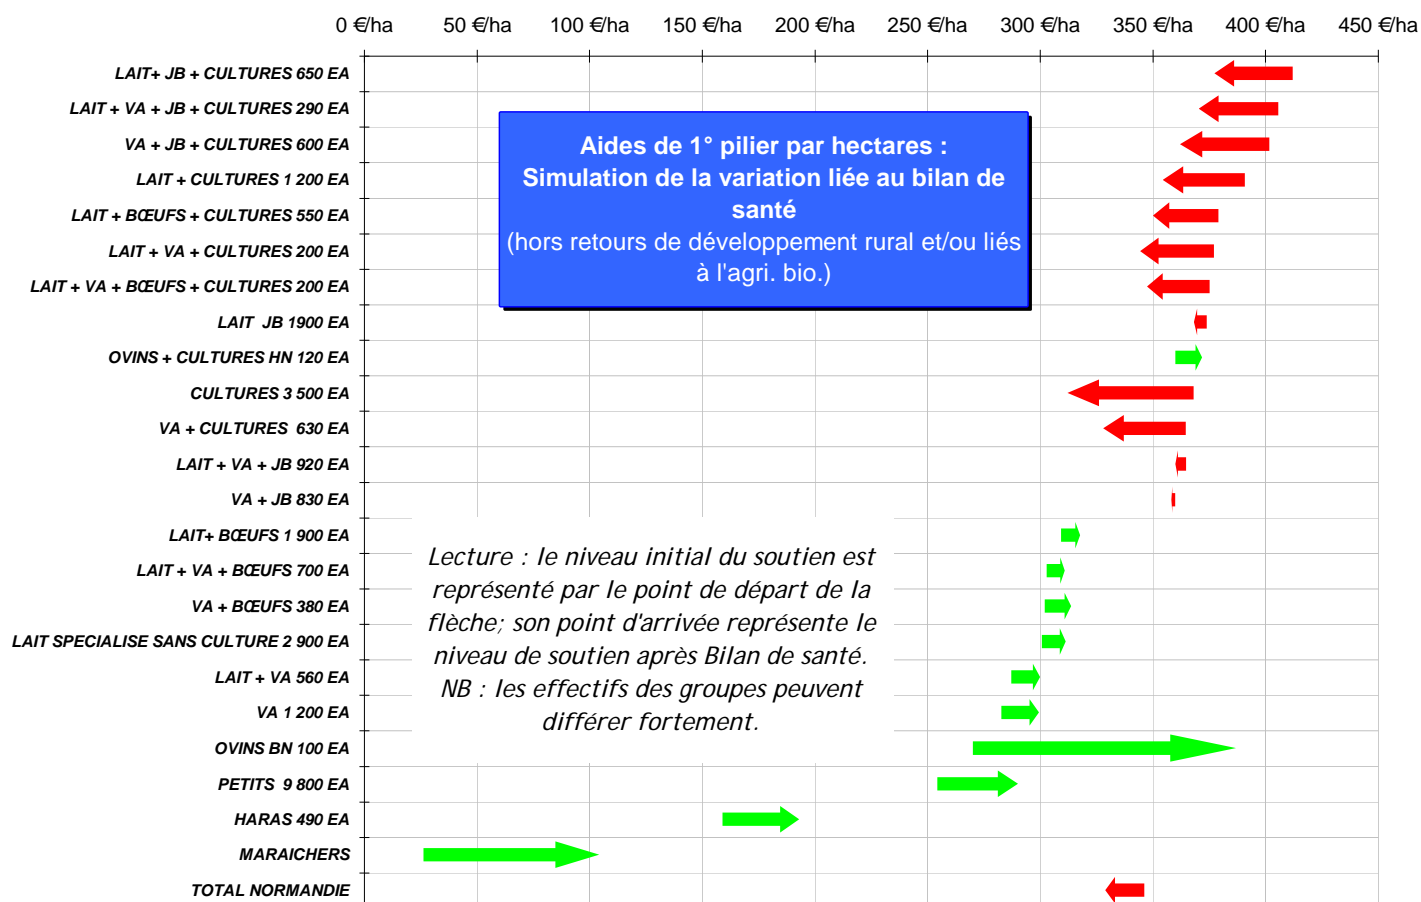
0 €/ha 50 €/ha 100 €/ha 150 €/ha 200 €/ha 250 €/ha 300 €/ha 350 €/ha 400 €/ha 450 €/ha

LAIT+ JB + CULTURES 650 EA
LAIT + VA + JB + CULTURES 290 EA
VA + JB + CULTURES 600 EA
LAIT + CULTURES 1 200 EA
LAIT + BŒUFS + CULTURES 550 EA
LAIT + VA + CULTURES 200 EA
LAIT + VA + BŒUFS + CULTURES 200 EA
LAIT JB 1900 EA
OVINS + CULTURES HN 120 EA
CULTURES 3 500 EA
VA + CULTURES 630 EA
LAIT + VA + JB 920 EA
VA + JB 830 EA
LAIT+ BŒUFS 1 900 EA
LAIT + VA + BŒUFS 700 EA
VA + BŒUFS 380 EA
LAIT SPECIALISE SANS CULTURE 2 900 EA
LAIT + VA 560 EA
VA 1 200 EA
OVINS BN 100 EA
PETITS 9 800 EA
HARAS 490 EA
MARAICHERS
TOTAL NORMANDIE

Aides de 1° pilier par hectares :
Simulation de la variation liée au bilan de santé
(hors retours de développement rural et/ou liés à l'agri. bio.)

Lecture : le niveau initial du soutien est représenté par le point de départ de la flèche; son point d'arrivée représente le niveau de soutien après Bilan de santé.
NB : les effectifs des groupes peuvent différer fortement.